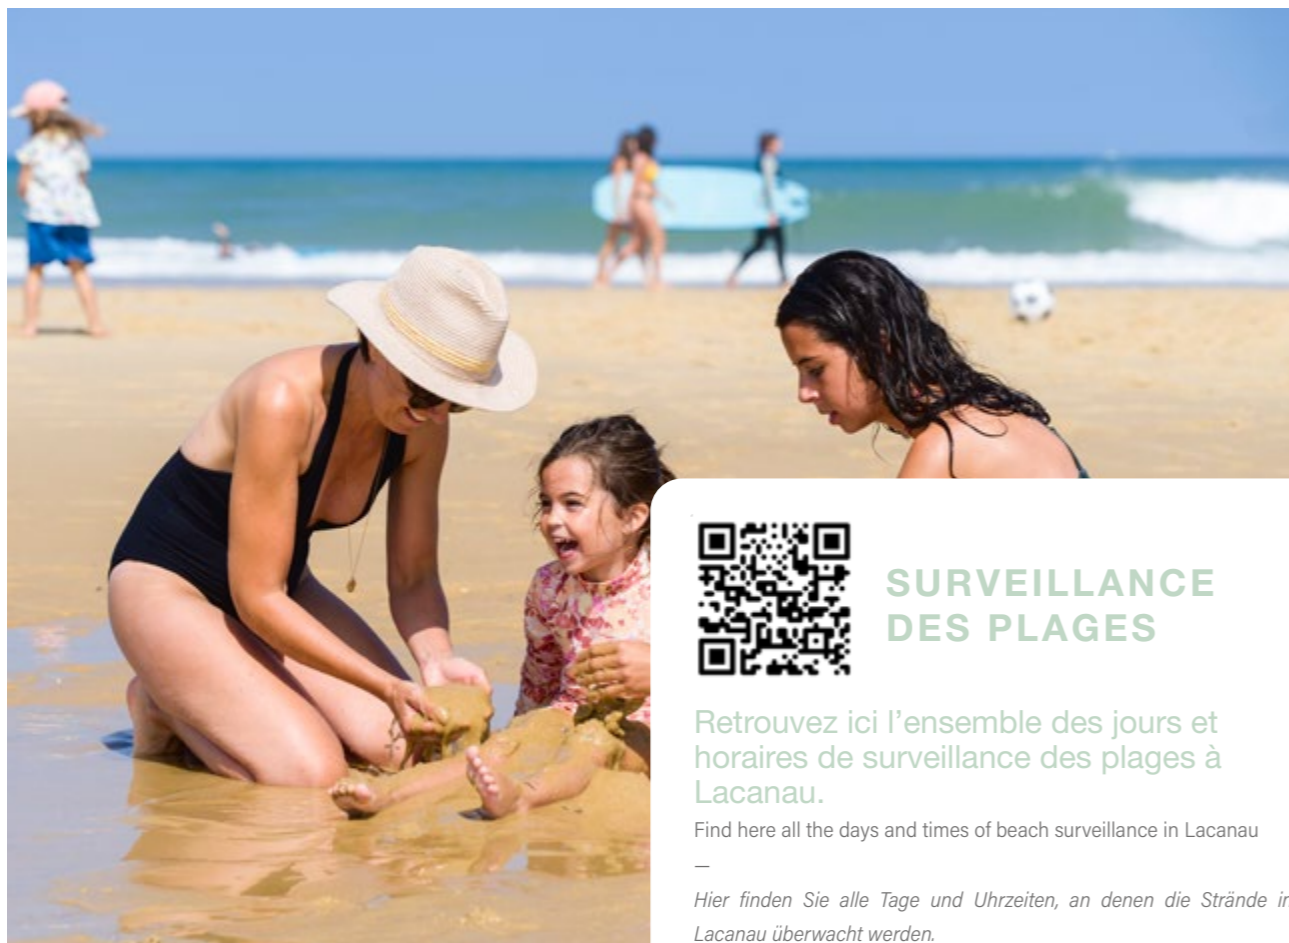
SURVEILLANCE DES PLAGES

Retrouvez ici l’ensemble des jours et horaires de surveillance des plages à Lacanau.

Find here all the days and times of beach surveillance in Lacanau

—

Hier finden Sie alle Tage und Uhrzeiten, an denen die Strände in Lacanau überwacht werden.